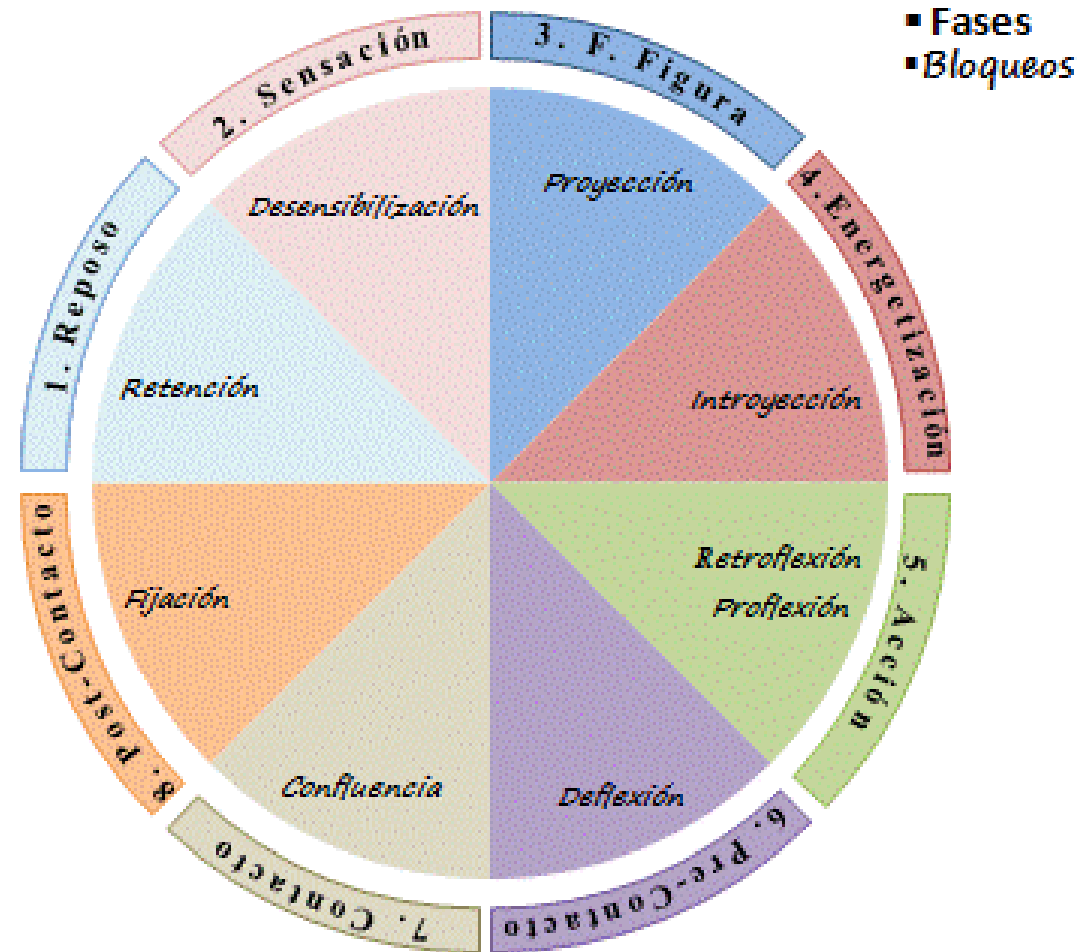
▪ Fases
▪ Bloqueos

1. Reposo
2. Sensación
3. F. Figura
4. Energetización
5. Acción
6. Pre-Contacto
7. Contacto
8. Post-Contacto

Desensibilización
Proyección
Retención
Introyección
Retroflexión
Proflexión
Fijación
Confluencia
Deflexión